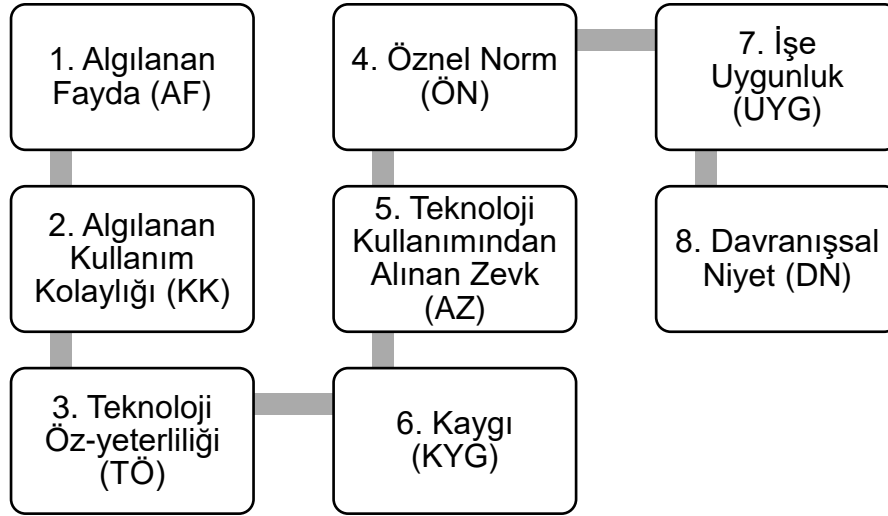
1. Algılanan Fayda (AF)

2. Algılanan Kullanım Kolaylığı (KK)

3. Teknoloji Öz-yeterliliği (TÖ)

4. Öznel Norm (ÖN)

5. Teknoloji Kullanımından Alınan Zevk (AZ)

6. Kaygı (KYG)

7. İşe Uygunluk (UYG)

8. Davranışsal Niyet (DN)